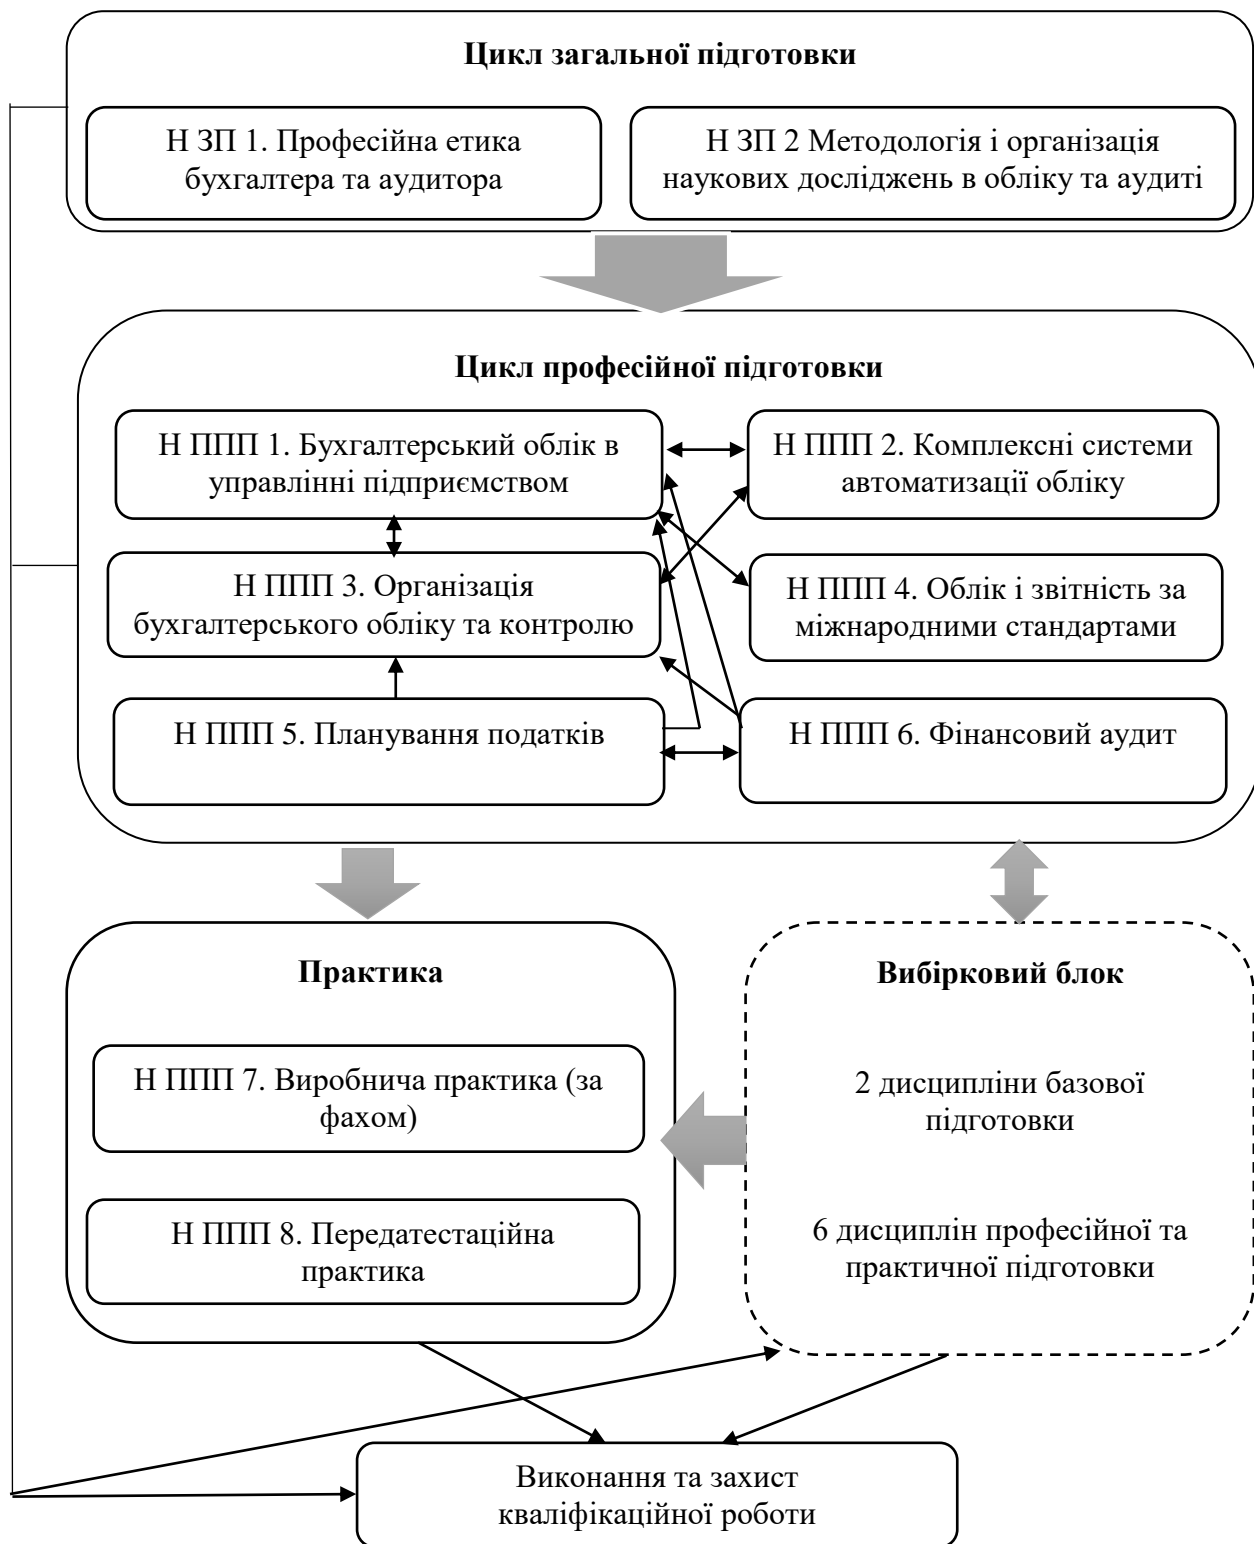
**Цикл загальної підготовки**

Н ЗП 1. Професійна етика бухгалтера та аудитора

Н ЗП 2 Методологія і організація наукових досліджень в обліку та аудиті

**Цикл професійної підготовки**

Н ППП 1. Бухгалтерський облік в управлінні підприємством

Н ППП 2. Комплексні системи автоматизації обліку

Н ППП 3. Організація бухгалтерського обліку та контролю

Н ППП 4. Облік і звітність за міжнародними стандартами

Н ППП 5. Планування податків

Н ППП 6. Фінансовий аудит

**Практика**

Н ППП 7. Виробнича практика (за фахом)

Н ППП 8. Передатестаційна практика

**Вибірковий блок**

2 дисципліни базової підготовки

6 дисциплін професійної та практичної підготовки

Виконання та захист кваліфікаційної роботи